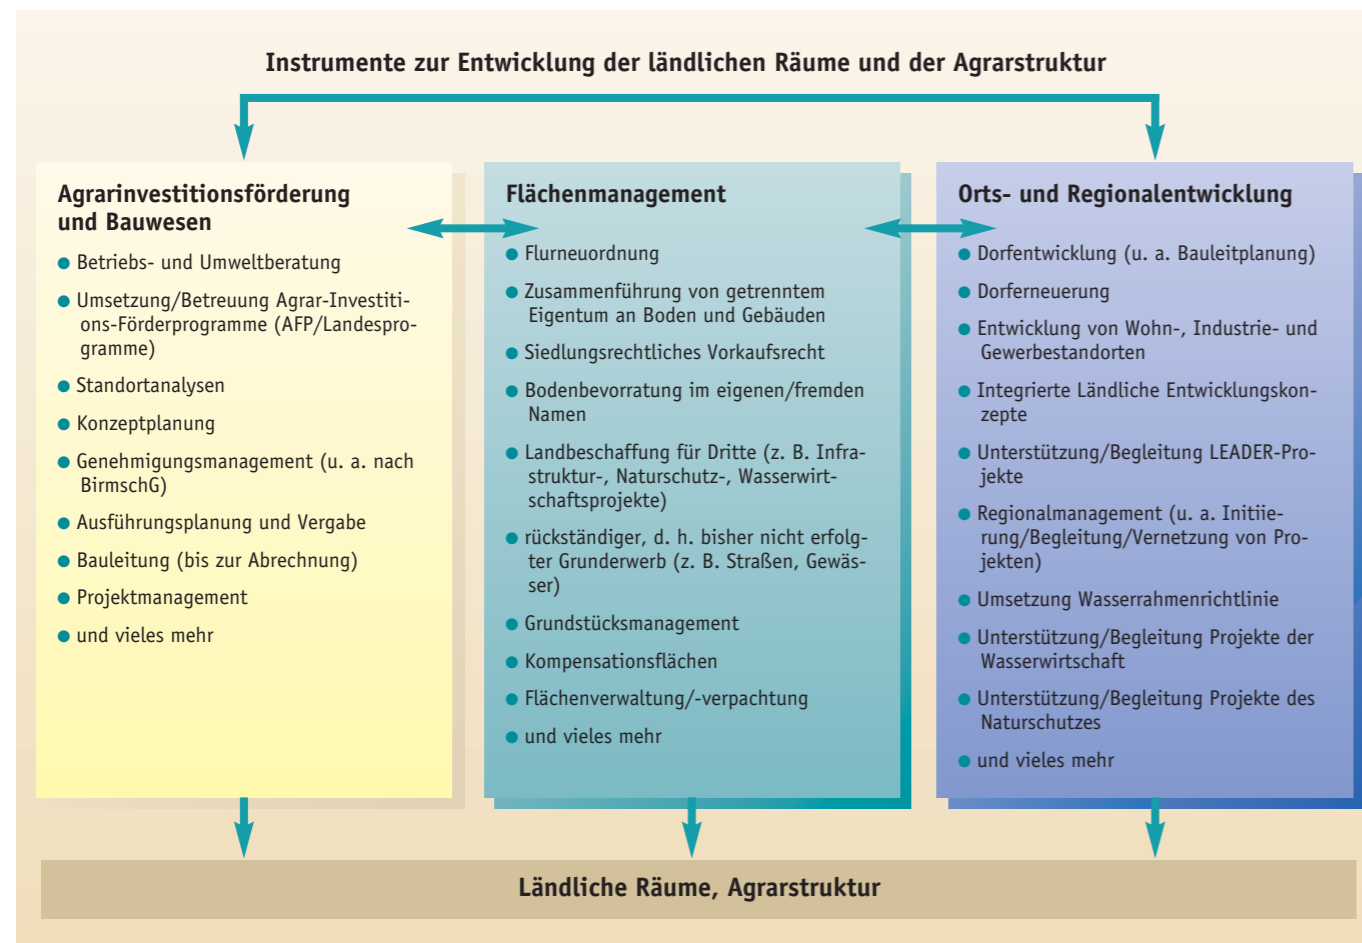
Instrumente zur Entwicklung der ländlichen Räume und der Agrarstruktur

Agrarinvestitionsförderung und Bauwesen

- Betriebs- und Umweltberatung
- Umsetzung/Betreuung Agrar-Investitions-Förderprogramme (AFP/Landesprogramme)
- Standortanalysen
- Konzeptplanung
- Genehmigungsmanagement (u. a. nach BImschG)
- Ausführungsplanung und Vergabe
- Bauleitung (bis zur Abrechnung)
- Projektmanagement
- und vieles mehr

Flächenmanagement

- Flurneuordnung
- Zusammenführung von getrenntem Eigentum an Boden und Gebäuden
- Siedlungsrechtliches Vorkaufsrecht
- Bodenbevorratung im eigenen/fremden Namen
- Landbeschaffung für Dritte (z. B. Infrastruktur-, Naturschutz-, Wasserwirtschaftsprojekte)
- rückständiger, d. h. bisher nicht erfolgter Grunderwerb (z. B. Straßen, Gewässer)
- Grundstücksmanagement
- Kompensationsflächen
- Flächenverwaltung/-verpachtung
- und vieles mehr

Orts- und Regionalentwicklung

- Dorfentwicklung (u. a. Bauleitplanung)
- Dorferneuerung
- Entwicklung von Wohn-, Industrie- und Gewerbestandorten
- Integrierte Ländliche Entwicklungskonzepte
- Unterstützung/Begleitung LEADER-Projekte
- Regionalmanagement (u. a. Initiierung/Begleitung/Vernetzung von Projekten)
- Umsetzung Wasserrahmenrichtlinie
- Unterstützung/Begleitung Projekte der Wasserwirtschaft
- Unterstützung/Begleitung Projekte des Naturschutzes
- und vieles mehr

Ländliche Räume, Agrarstruktur